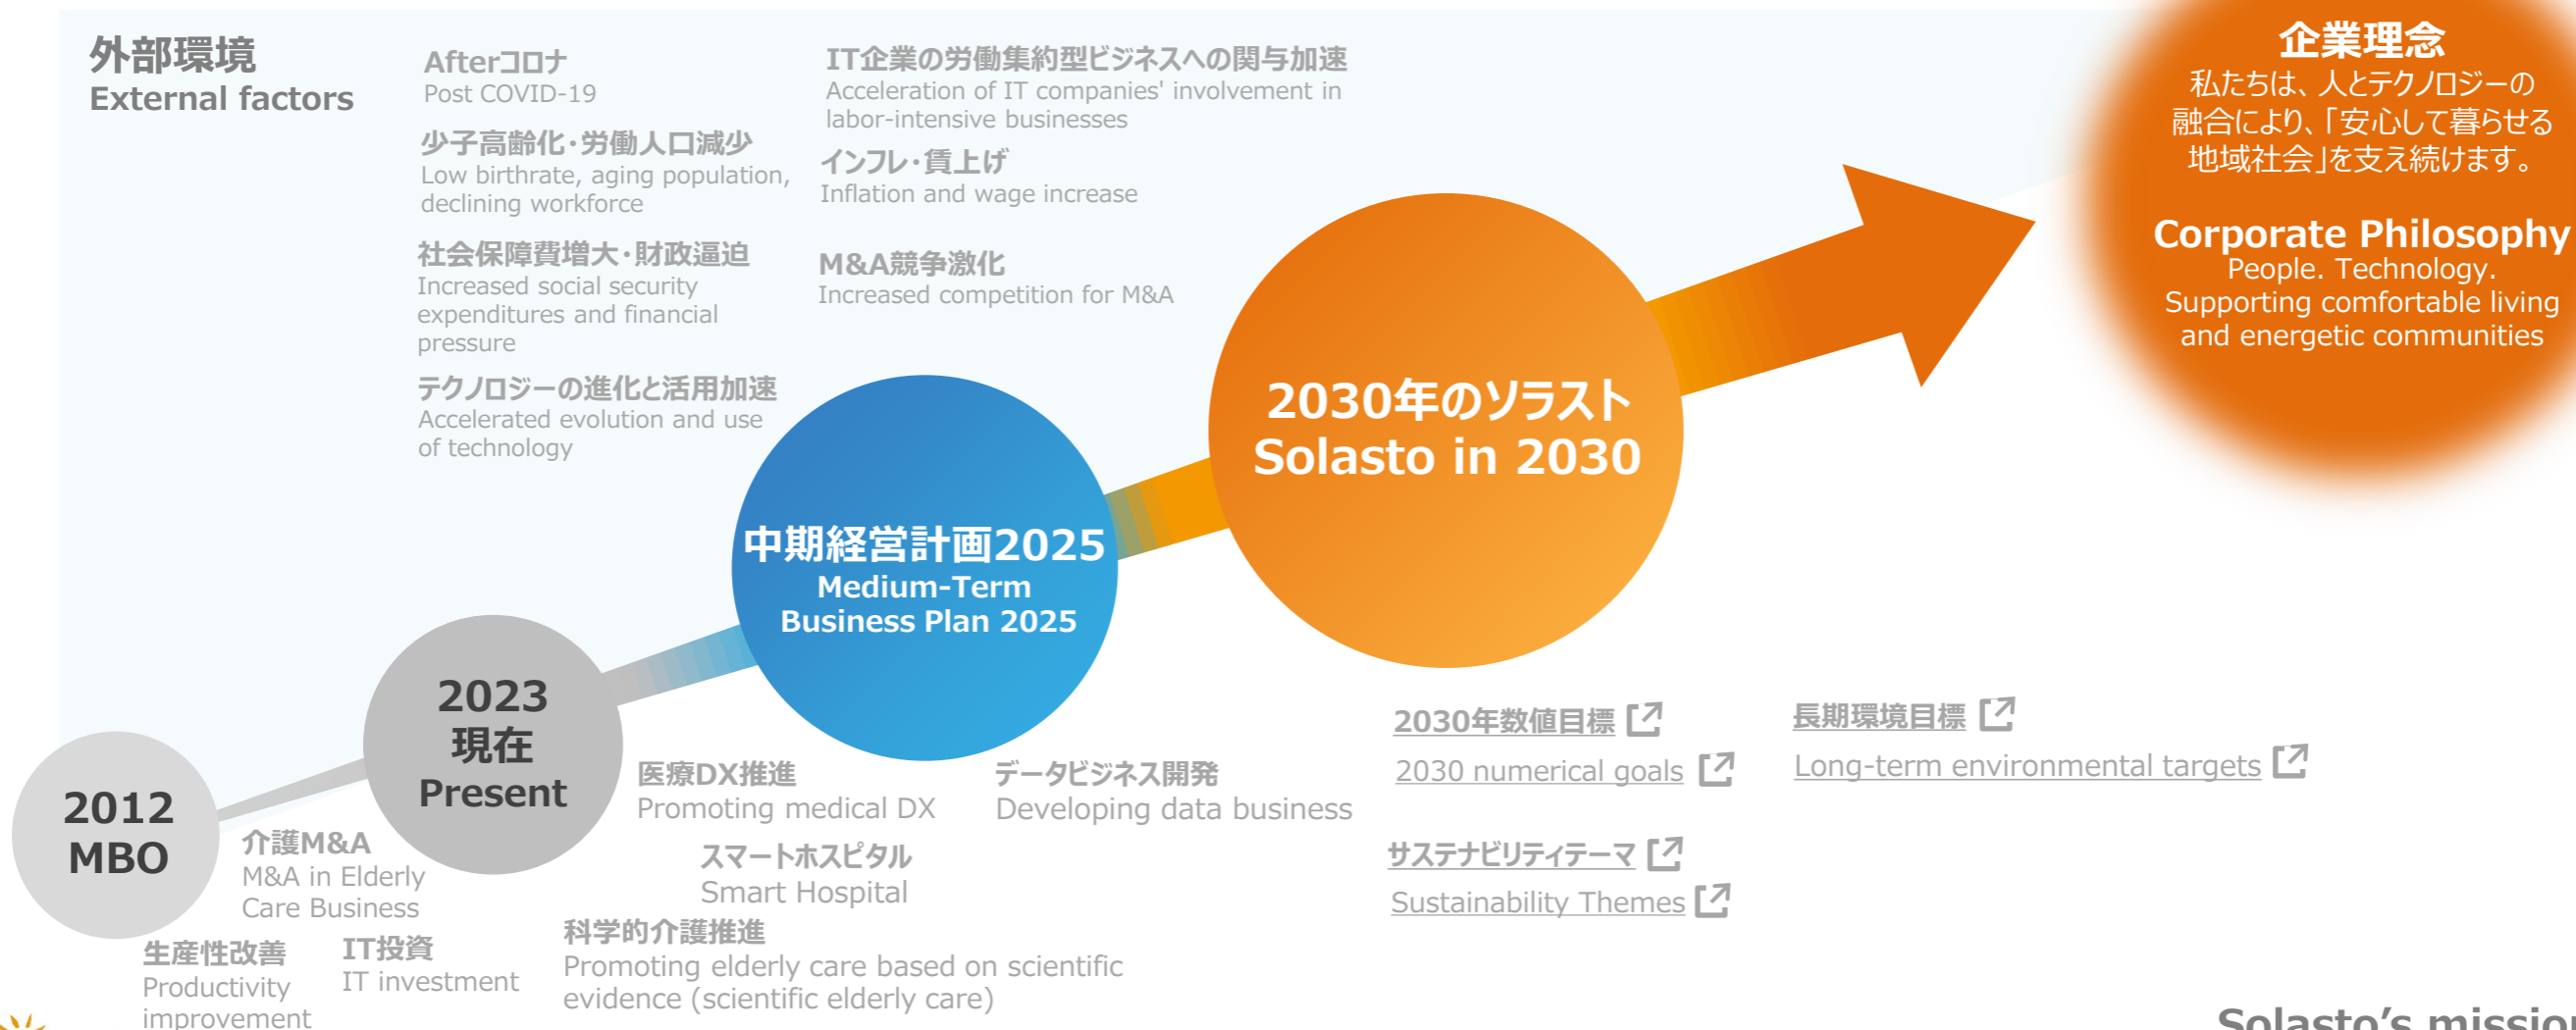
外部環境
External factors

Afterコロナ
Post COVID-19

少子高齢化・労働人口減少
Low birthrate, aging population, declining workforce

社会保障費増大・財政逼迫
Increased social security expenditures and financial pressure

テクノロジーの進化と活用加速
Accelerated evolution and use of technology

IT企業の労働集約型ビジネスへの関与加速
Acceleration of IT companies' involvement in labor-intensive businesses

インフレ・賃上げ
Inflation and wage increase

M&A競争激化
Increased competition for M&A

企業理念
私たちは、人とテクノロジーの融合により、「安心して暮らせる地域社会」を支え続けます。

Corporate Philosophy
People. Technology.
Supporting comfortable living and energetic communities

2030年のソラスト
Solasto in 2030

中期経営計画2025
Medium-Term Business Plan 2025

2023
現在
Present

2012
MBO

介護M&A
M&A in Elderly Care Business

生産性改善
Productivity improvement

IT投資
IT investment

医療DX推進
Promoting medical DX

スマートホスピタル
Smart Hospital

科学的介護推進
Promoting elderly care based on scientific evidence (scientific elderly care)

データビジネス開発
Developing data business

2030年数値目標
2030 numerical goals

サステナビリティテーマ
Sustainability Themes

長期環境目標
Long-term environmental targets

Solasto's missio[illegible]